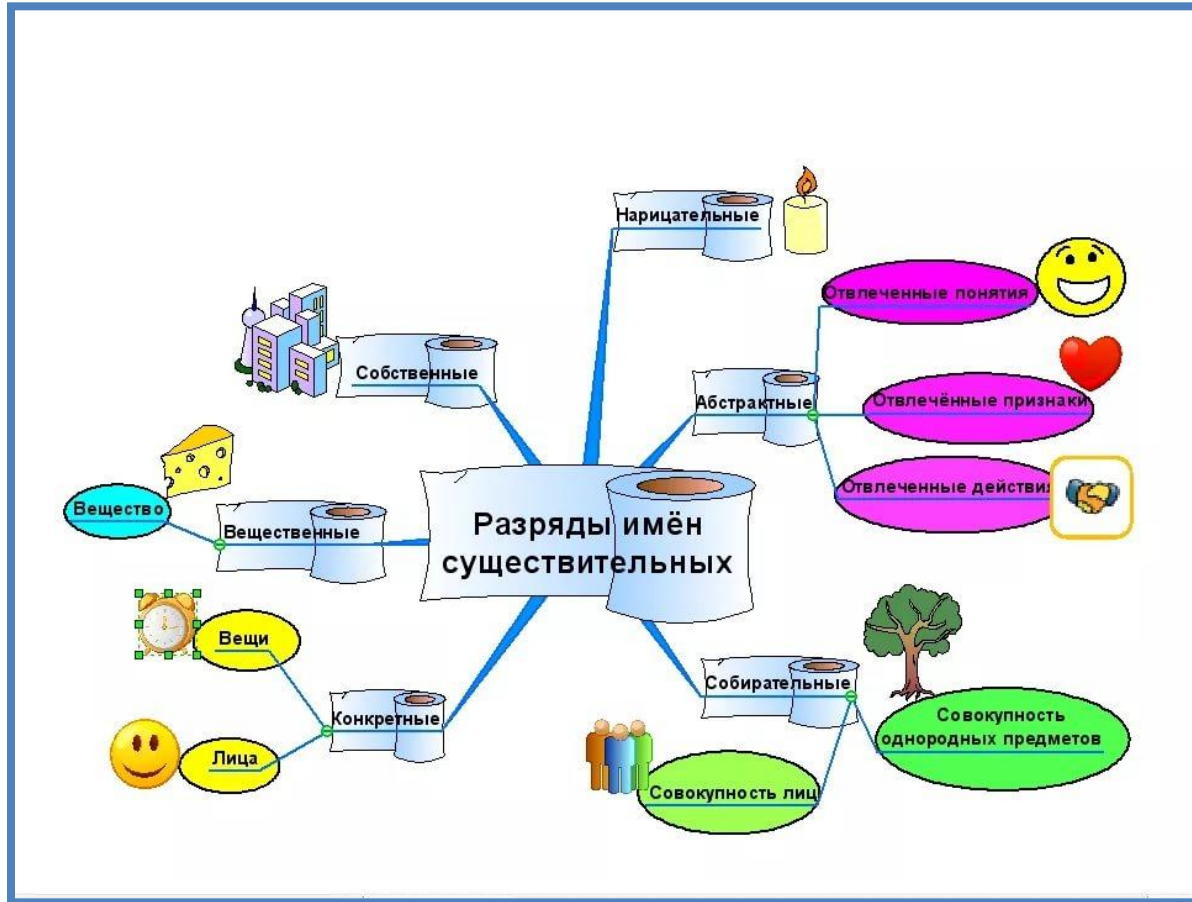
Разряды имён существительных

Нарицательные

Собственные

Абстрактные

Отвлеченные понятия

Отвлечённые признаки

Отвлеченные действия

Вещество

Вещественные

Вещи

Конкретные

Лица

Собирательные

Совокупность однородных предметов

Совокупность лиц